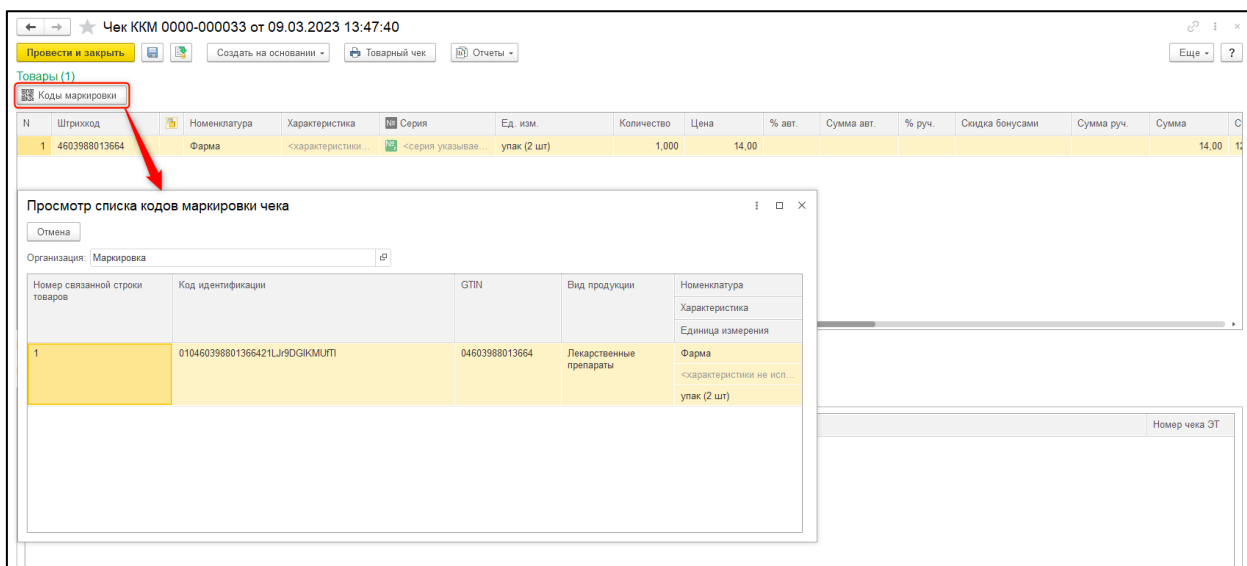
Чек ККМ 0000-000033 от 09.03.2023 13:47:40

Провести и закрыть | Создать на основании | Товарный чек | Отчеты | Еще | ?

Товары (1)

Коды маркировки

| N | Штрихкод | | Номенклатура | Характеристика | Серия | Ед. изм. | Количество | Цена | % авт. | Сумма авт. | % руч. | Скидка бонусами | Сумма руч. | Сумма | С |
|---|---|---|---|---|---|---|---|---|---|---|---|---|---|---|---|
| 1 | 4603988013664 | | Фарма | <характеристики... | <серия указывае... | упак (2 шт) | 1,000 | 14,00 | | | | | | 14,00 | 12 |

Просмотр списка кодов маркировки чека

Отмена

Организация: Маркировка

| Номер связанной строки товаров | Код идентификации | GTIN | Вид продукции | Номенклатура / Характеристика / Единица измерения |
|---|---|---|---|---|
| 1 | 010460398801366421LJr9DGIKMUfTI | 04603988013664 | Лекарственные препараты | Фарма / <характеристики не исп... / упак (2 шт) |

Номер чека ЭТ